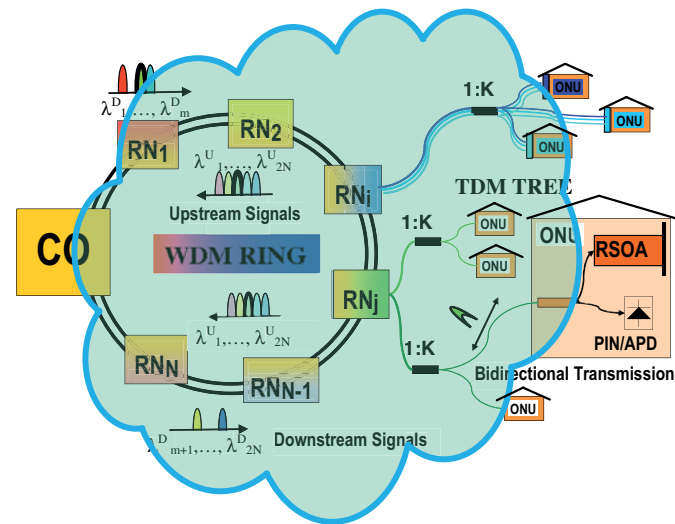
$\lambda^D_1,\ldots,\lambda^D_m$

RN$_2$

RN$_1$

$\lambda^U_1,\ldots,\lambda^U_{2N}$

RN$_i$

1:K

ONU

ONU

ONU

TDM TREE

Upstream Signals

1:K

ONU

CO

WDM RING

ONU

ONU

RSOA

RN$_j$

$\lambda^U_1,\ldots,\lambda^U_{2N}$

1:K

PIN/APD

RN$_N$

RN$_{N-1}$

Bidirectional Transmission

ONU

$\lambda^D_{m+1},\ldots,\lambda^D_{2N}$

Downstream Signals